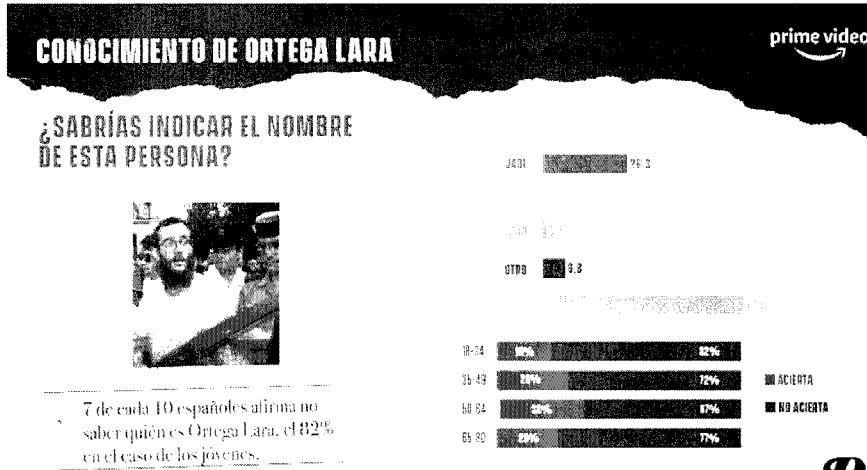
CONOCIMIENTO DE ORTEGA LARA

prime video

¿SABRÍAS INDICAR EL NOMBRE DE ESTA PERSONA?

7 de cada 10 españoles afirma no saber quién es Ortega Lara, el 82% en el caso de los jóvenes.

JABI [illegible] 29.3

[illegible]

OTRO 8.8

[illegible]

18-34 18% 82%

35-49 28% 72%

50-64 33% 67%

65-80 23% 77%

ACIERTA

NO ACIERTA